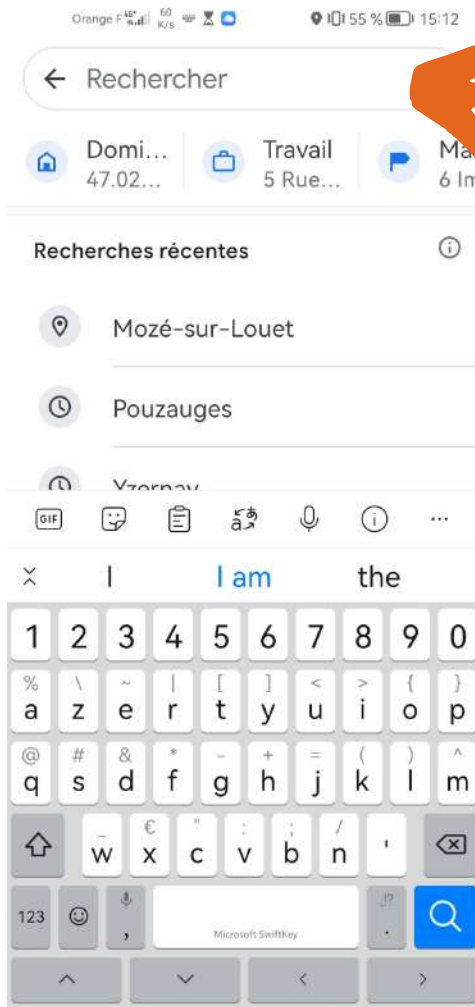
Orange F 4G+ 60 K/s 55 % 15:12

Rechercher

1

Domi… 47.02…
Travail 5 Rue…
Ma 6 Im

Recherches récentes

Mozé-sur-Louet

Pouzauges

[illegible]

GIF

I
I am
the

1 2 3 4 5 6 7 8 9 0
% a \ z ~ e | r [ t ] y < u > i { o } p
@ q # s & d * f – g + h = j ( k ) l ^ m
_ w € x " c : v ; b / n '
123 , Microsoft SwiftKey .?